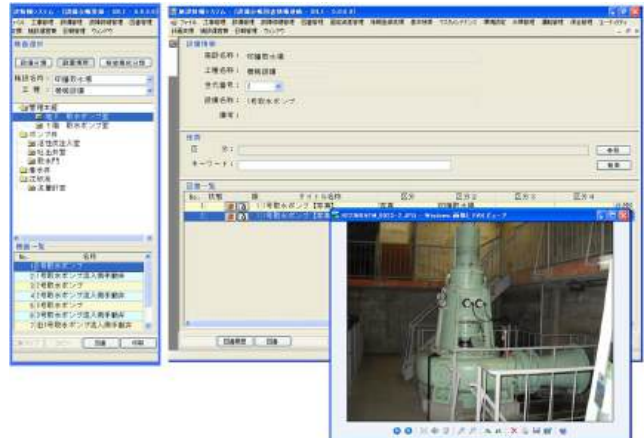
施設台帳システム -[図書台帳管理] - [Ver. 5.0.0.0]

施設台帳システム -[図書台帳閲覧参照] - [Ver. 5.0.0.0]

ファイル 工事管理 設備管理 図面閲覧管理 図書管理 画面表示管理 施設図表管理 表示検索 マスタメンテナンス 環境設定 水質管理 運転管理 保全管理 ユーティリティ

検索条件

施設名称：可堰取水場

工 種：機械設備

管理本館

1号 取水ポンプ室

ポンプ井

取水門

配水池

設備情報

施設名称：可堰取水場

工種名称：機械設備

台帳番号：

設備名称：1号取水ポンプ

備考：

検索

区 分：

キーワード：

参照

検索

図書一覧

区分1 区分2 区分3 区分4

1号取水ポンプ

機器一覧

名称

1 1号取水ポンプ

2 1号取水ポンプ流入側手動弁

3 2号取水ポンプ

4 2号取水ポンプ流入側手動弁

5 3号取水ポンプ

6 3号取水ポンプ流入側手動弁

7 自1号取水ポンプ流入側手動弁

図書閲覧

閉る

Windows 画像と FAX ビューア

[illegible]